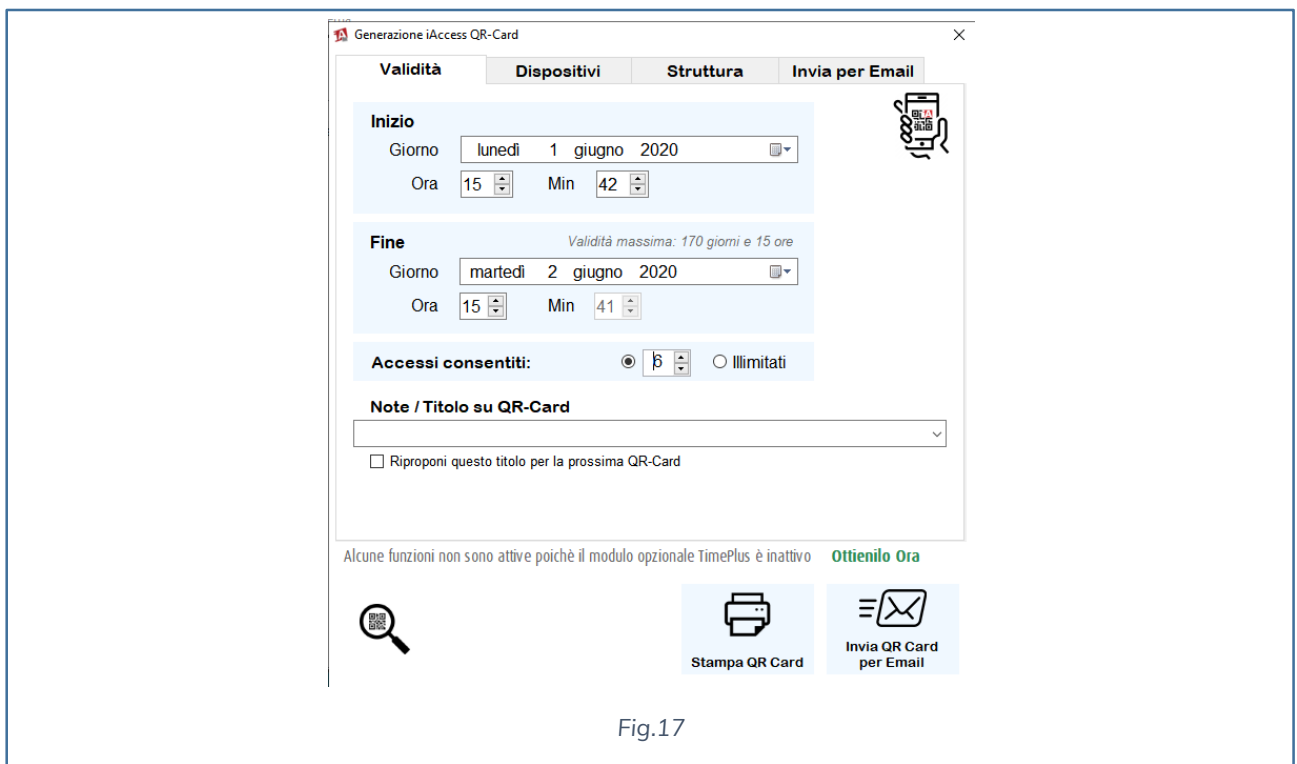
Generazione iAccess QR-Card

×

Validità

Dispositivi

Struttura

Invia per Email

Inizio

Giorno lunedì 1 giugno 2020

Ora 15 Min 42

Fine

Validità massima: 170 giorni e 15 ore

Giorno martedì 2 giugno 2020

Ora 15 Min 41

Accessi consentiti: 6 Illimitati

Note / Titolo su QR-Card

Riproponi questo titolo per la prossima QR-Card

Alcune funzioni non sono attive poichè il modulo opzionale TimePlus è inattivo Ottienilo Ora

Stampa QR Card

Invia QR Card per Email

Fig.17